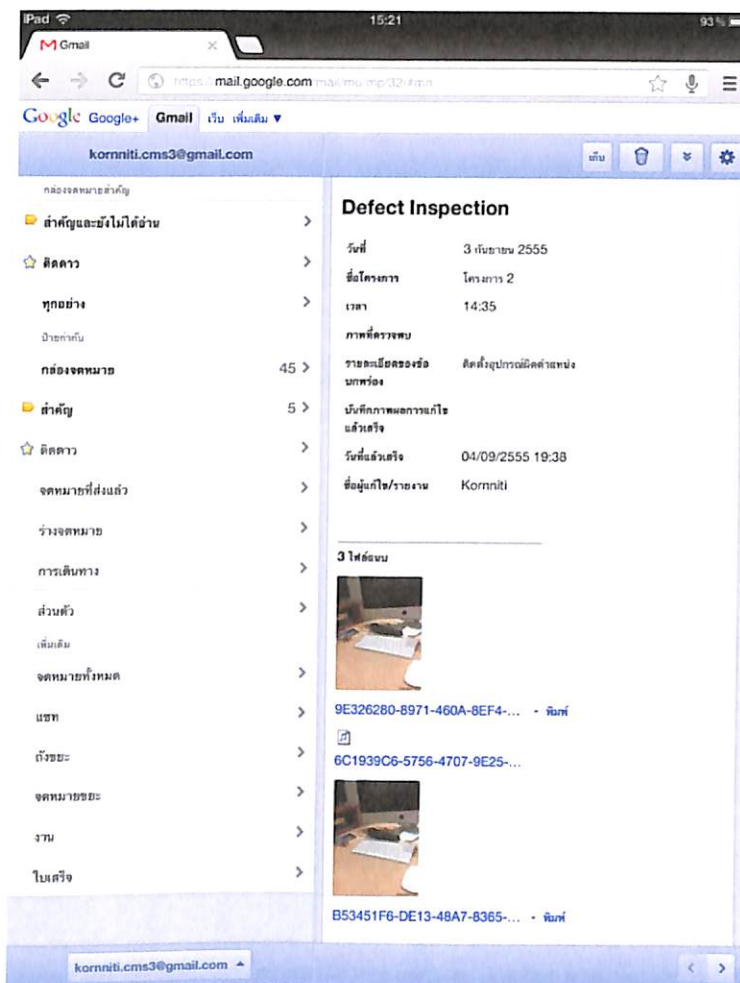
iPad 15:21 93 %

Gmail

https://mail.google.com/mail/mu/mp/32/#tl/in

Google Google+ Gmail เว็บ เพิ่มเติม ▼

kornniti.cms3@gmail.com

เก็บ

กล่องจดหมายสำคัญ

สำคัญและยังไม่ได้อ่าน >

ติดดาว >

ทุกอย่าง >

ป้ายกำกับ

กล่องจดหมาย 45 >

สำคัญ 5 >

ติดดาว >

จดหมายที่ส่งแล้ว >

ร่างจดหมาย >

การเดินทาง >

ส่วนตัว >

เพิ่มเติม

จดหมายทั้งหมด >

แชท >

ถังขยะ >

จดหมายขยะ >

งาน >

ใบเสร็จ >

Defect Inspection

| | |
|---|---|
| วันที่ | 3 กันยายน 2555 |
| ชื่อโครงการ | โครงการ 2 |
| เวลา | 14:35 |
| ภาพที่ตรวจพบ | |
| รายละเอียดของข้อบกพร่อง | ติดตั้งอุปกรณ์ผิดตำแหน่ง |
| บันทึกภาพผลการแก้ไขแล้วเสร็จ | |
| วันที่แล้วเสร็จ | 04/09/2555 19:38 |
| ชื่อผู้แก้ไข/รายงาน | Kornniti |

3 ไฟล์แนบ

9E326280-8971-460A-8EF4-... - พิมพ์

6C1939C6-5756-4707-9E25-...

B53451F6-DE13-48A7-8365-... - พิมพ์

kornniti.cms3@gmail.com